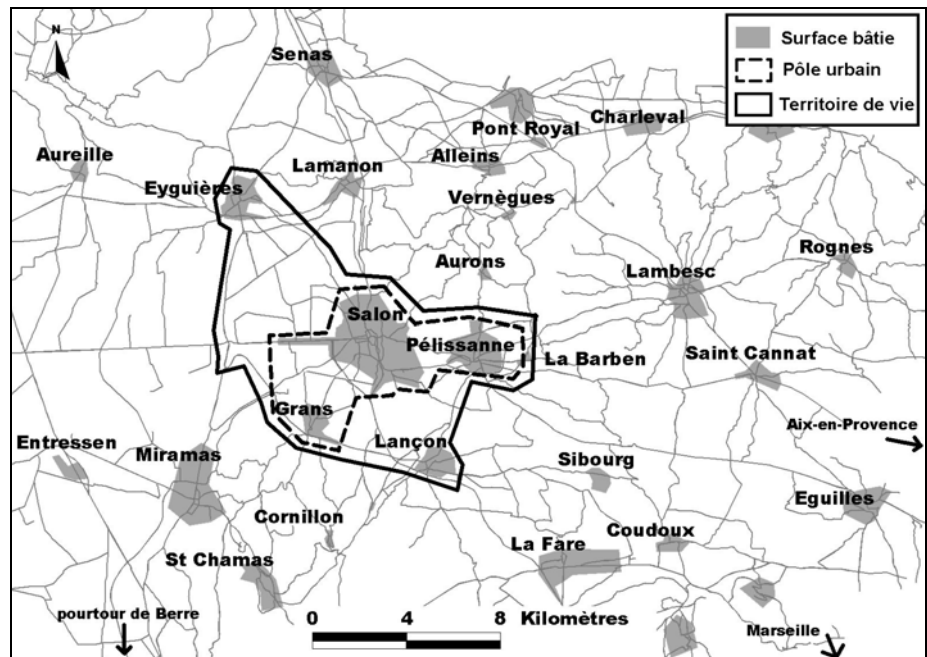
N

Surface bâtie
Pôle urbain
Territoire de vie

Senas
Pont Royal
Charleval
Aureille
Alleins
Lamanon
Eyguières
Vernègues
Aurons
Rognes
Lambesc
Salon
Pélissanne
La Barben
Saint Cannat
Grans
Aix-en-Provence
Entressen
Lançon
Miramas
Sibourg
Eguilles
Cornillon
Coudoux
La Fare
St Chamas
pourtour de Berre
0 4 8 Kilomètres
Marseille